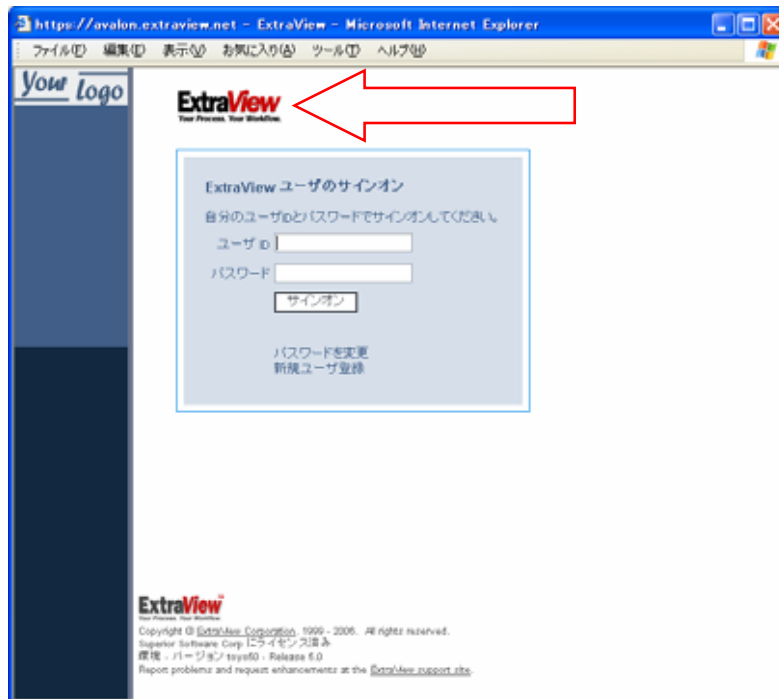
https://avalon.extraview.net - ExtraView - Microsoft Internet Explorer

ファイル(F) 編集(E) 表示(V) お気に入り(A) ツール(T) ヘルプ(H)

Your logo

ExtraView
Your Process. Your Workflow.

ExtraView ユーザのサインオン

自分のユーザIDとパスワードでサインオンしてください。

ユーザ ID

パスワード

サインオン

パスワードを変更
新規ユーザ登録

ExtraView
Your Process. Your Workflow.

Copyright © ExtraView Corporation, 1999 - 2006. All rights reserved.
Superior Software Corp にライセンス済み
環境 : バージョン toyo60 - Release 6.0
Report problems and request enhancements at the ExtraView support site.